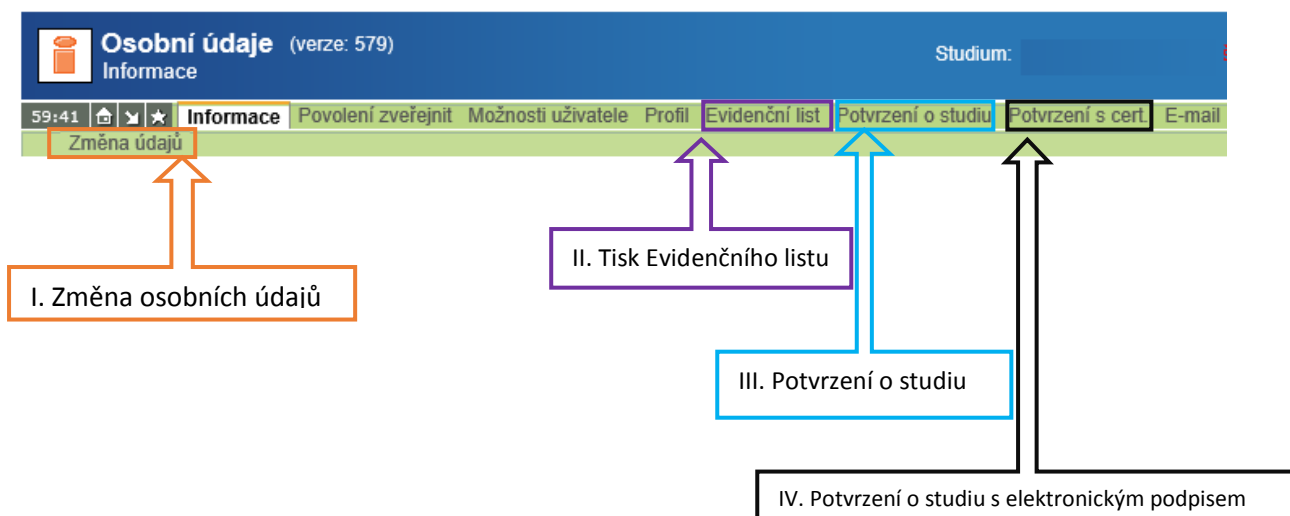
Osobní údaje (verze: 579)
Informace

Studium:

59:41 Informace Povolení zveřejnit Možnosti uživatele Profil Evidenční list Potvrzení o studiu Potvrzení s cert. E-mail

Změna údajů

I. Změna osobních údajů

II. Tisk Evidenčního listu

III. Potvrzení o studiu

IV. Potvrzení o studiu s elektronickým podpisem